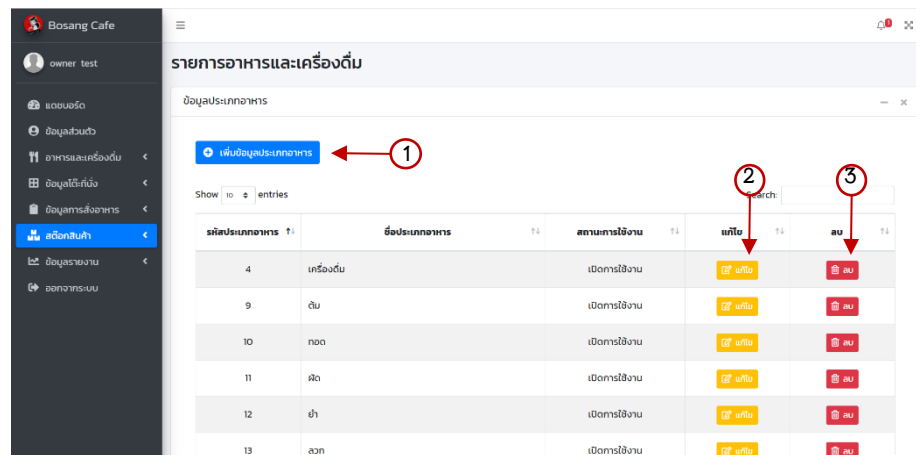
Bosang Cafe

owner test

แดชบอร์ด
ข้อมูลส่วนตัว
อาหารและเครื่องดื่ม
ข้อมูลโต๊ะที่นั่ง
ข้อมูลการสั่งอาหาร
สต๊อกสินค้า
ข้อมูลรายงาน
ออกจากระบบ

≡

รายการอาหารและเครื่องดื่ม

ข้อมูลประเภทอาหาร

เพิ่มข้อมูลประเภทอาหาร

1

Show 10 entries

2

3

Search:

| รหัสประเภทอาหาร | ชื่อประเภทอาหาร | สถานะการใช้งาน | แก้ไข | ลบ |
|---|---|---|---|---|
| 4 | เครื่องดื่ม | เปิดการใช้งาน | แก้ไข | ลบ |
| 9 | ต้ม | เปิดการใช้งาน | แก้ไข | ลบ |
| 10 | ทอด | เปิดการใช้งาน | แก้ไข | ลบ |
| 11 | ผัด | เปิดการใช้งาน | แก้ไข | ลบ |
| 12 | ยำ | เปิดการใช้งาน | แก้ไข | ลบ |
| 13 | ลวก | เปิดการใช้งาน | แก้ไข | ลบ |